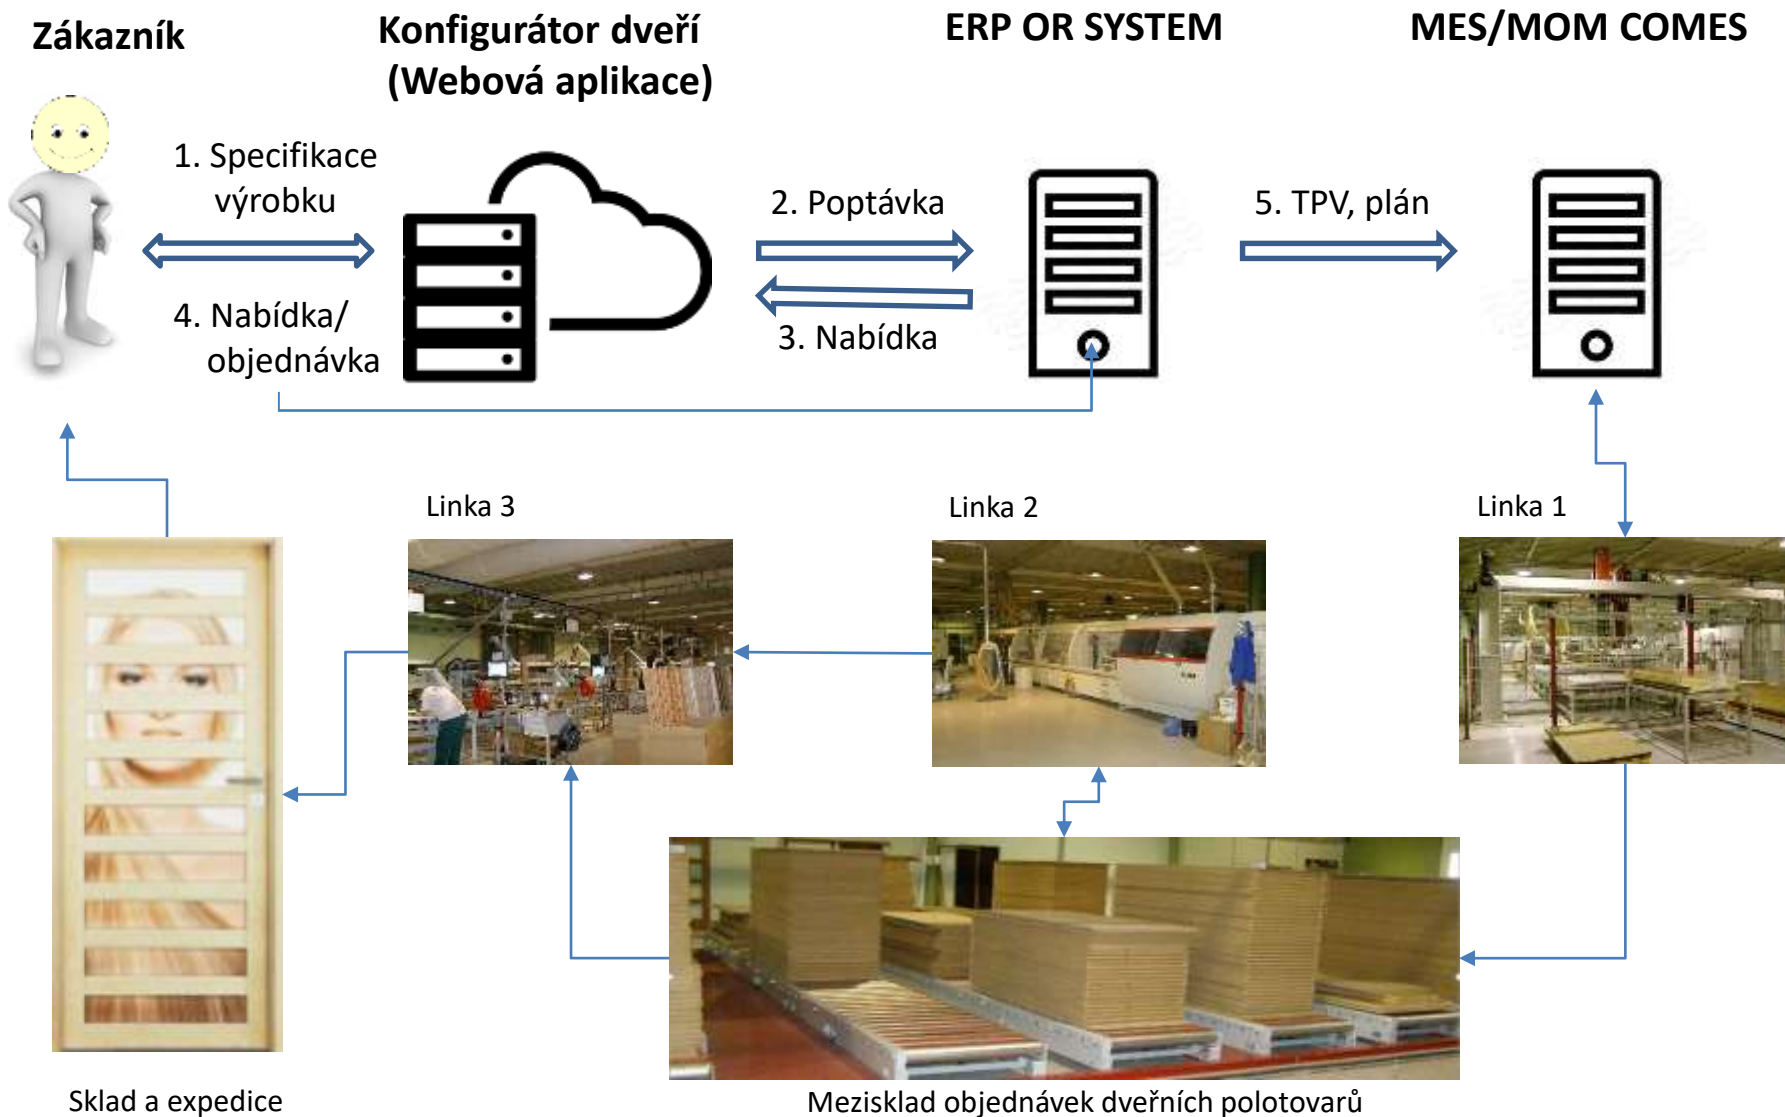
Zákazník

Konfigurátor dveří (Webová aplikace)

ERP OR SYSTEM

MES/MOM COMES

1. Specifikace výrobku

4. Nabídka/ objednávka

2. Poptávka

3. Nabídka

5. TPV, plán

Linka 3

Linka 2

Linka 1

Sklad a expedice

Mezisklad objednávek dveřních polotovarů